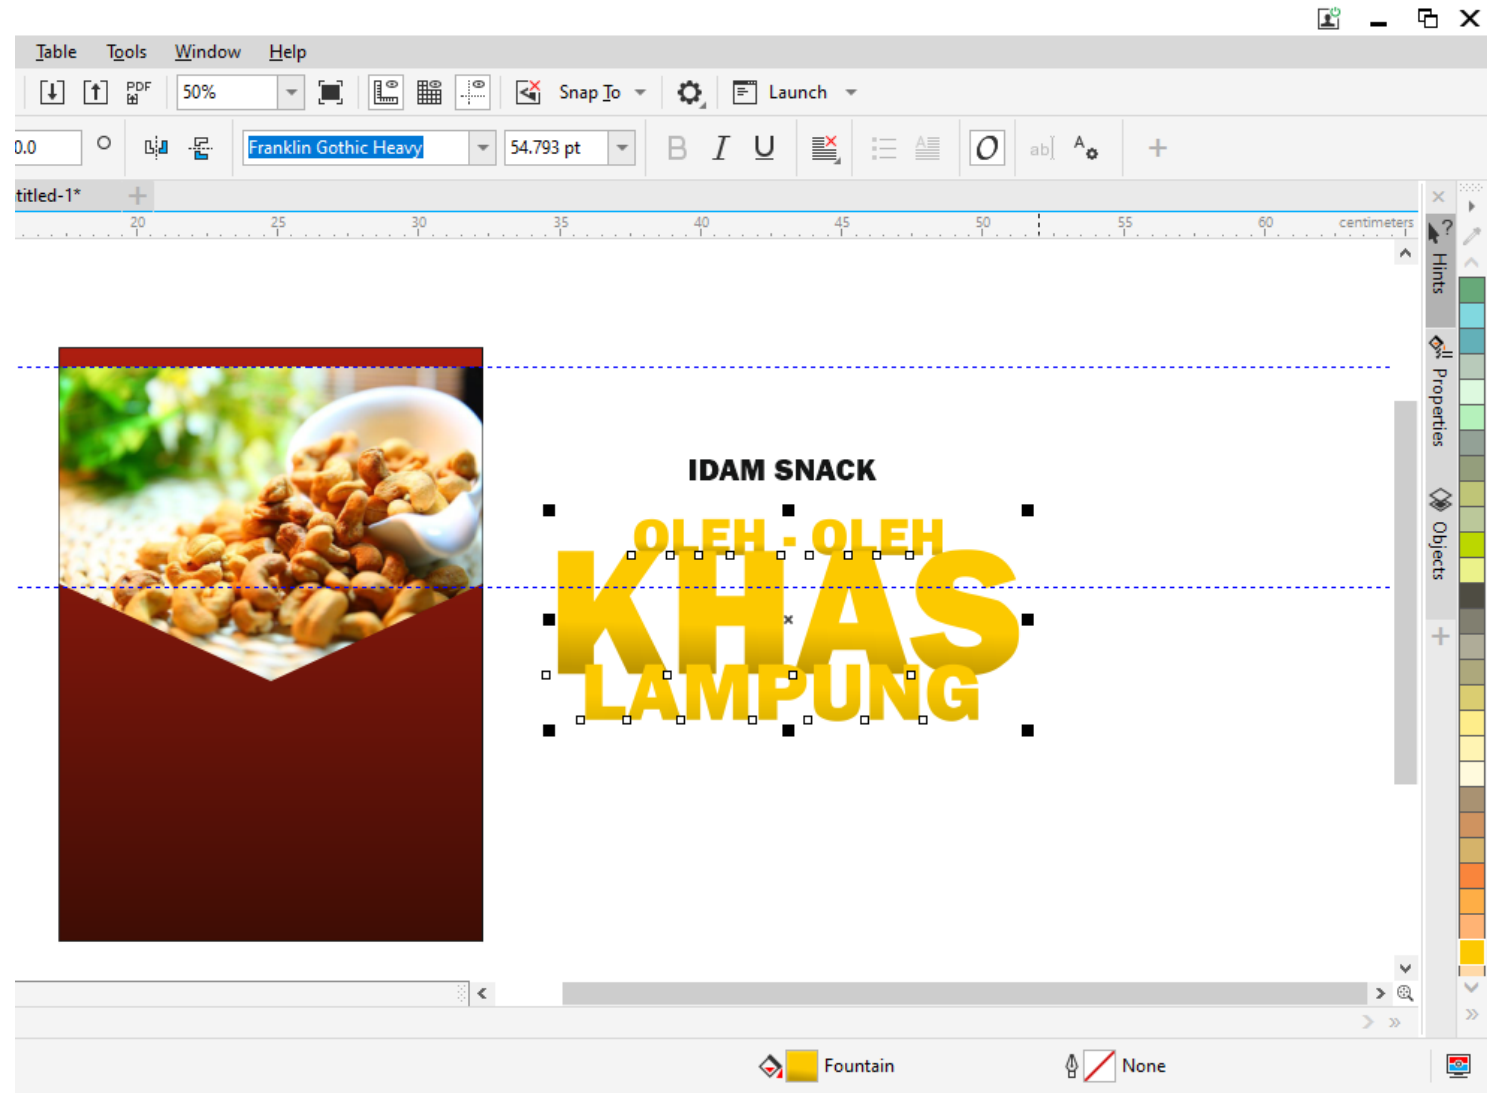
Table Tools Window Help

PDF 50% Snap To Launch

0.0 Franklin Gothic Heavy 54.793 pt B I U ab

titled-1*

20 25 30 35 40 45 50 55 60 centimeters

Hints Properties Objects

IDAM SNACK

OLEH - OLEH

KHAS

LAMPUNG

Fountain None